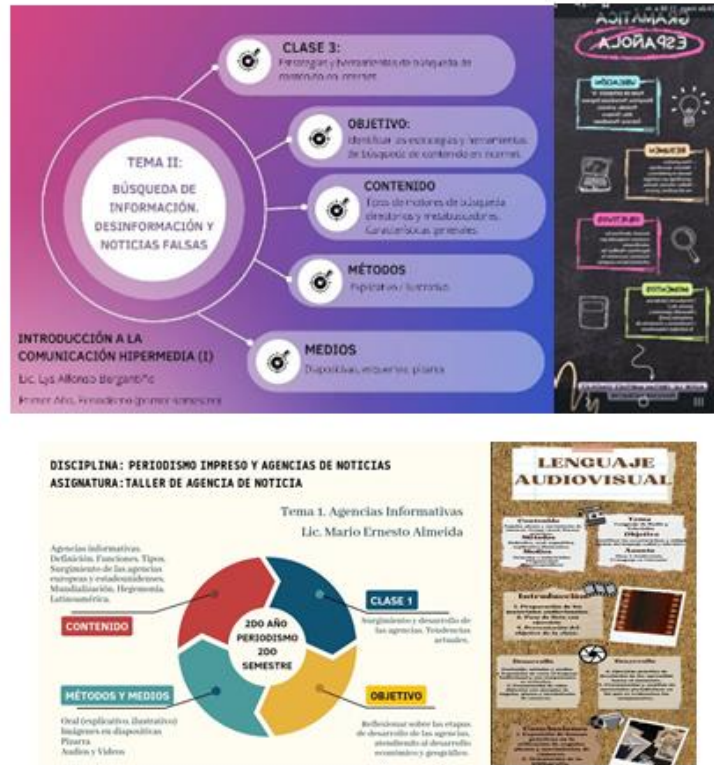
CLASE 3:
Estrategias y herramientas de búsqueda de contenido en internet.

OBJETIVO:
Identificar las estrategias y herramientas de búsqueda de contenido en internet.

CONTENIDO
Tipos de motores de búsqueda: directorios y metabuscadores. Características generales.

MÉTODOS
Explicativo / ilustrativo

MEDIOS
Diapositivas, esquemas, pizarra

TEMA II:
BÚSQUEDA DE INFORMACIÓN, DESINFORMACIÓN Y NOTICIAS FALSAS

INTRODUCCIÓN A LA COMUNICACIÓN HIPERMEDIA (I)
Lic. Lys Alfonso Bergantiño
Primer Año, Periodismo (primer semestre)

GRAMÁTICA
ESPAÑOLA

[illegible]

DISCIPLINA: PERIODISMO IMPRESO Y AGENCIAS DE NOTICIAS
ASIGNATURA: TALLER DE AGENCIA DE NOTICIA

Tema 1. Agencias Informativas
Lic. Mario Ernesto Almeida

Agencias informativas. Definición. Funciones. Tipos. Surgimiento de las agencias europeas y estadounidenses. Mundialización. Hegemonía. Latinoamérica.

CONTENIDO

2DO AÑO
PERIODISMO
2DO
SEMESTRE

CLASE 1
Surgimiento y desarrollo de las agencias. Tendencias actuales.

MÉTODOS Y MEDIOS
Oral (explicativo, ilustrativo)
Imágenes en diapositivas
Pizarra
Audios y Videos

OBJETIVO
Reflexionar sobre las etapas de desarrollo de las agencias, atendiendo al desarrollo económico y geográfico.

LENGUAJE
AUDIOVISUAL

Contenido
Tema
Métodos
Objetivo
Asunto
Introducción
Desarrollo
Desarrollo
Conclusiones

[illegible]